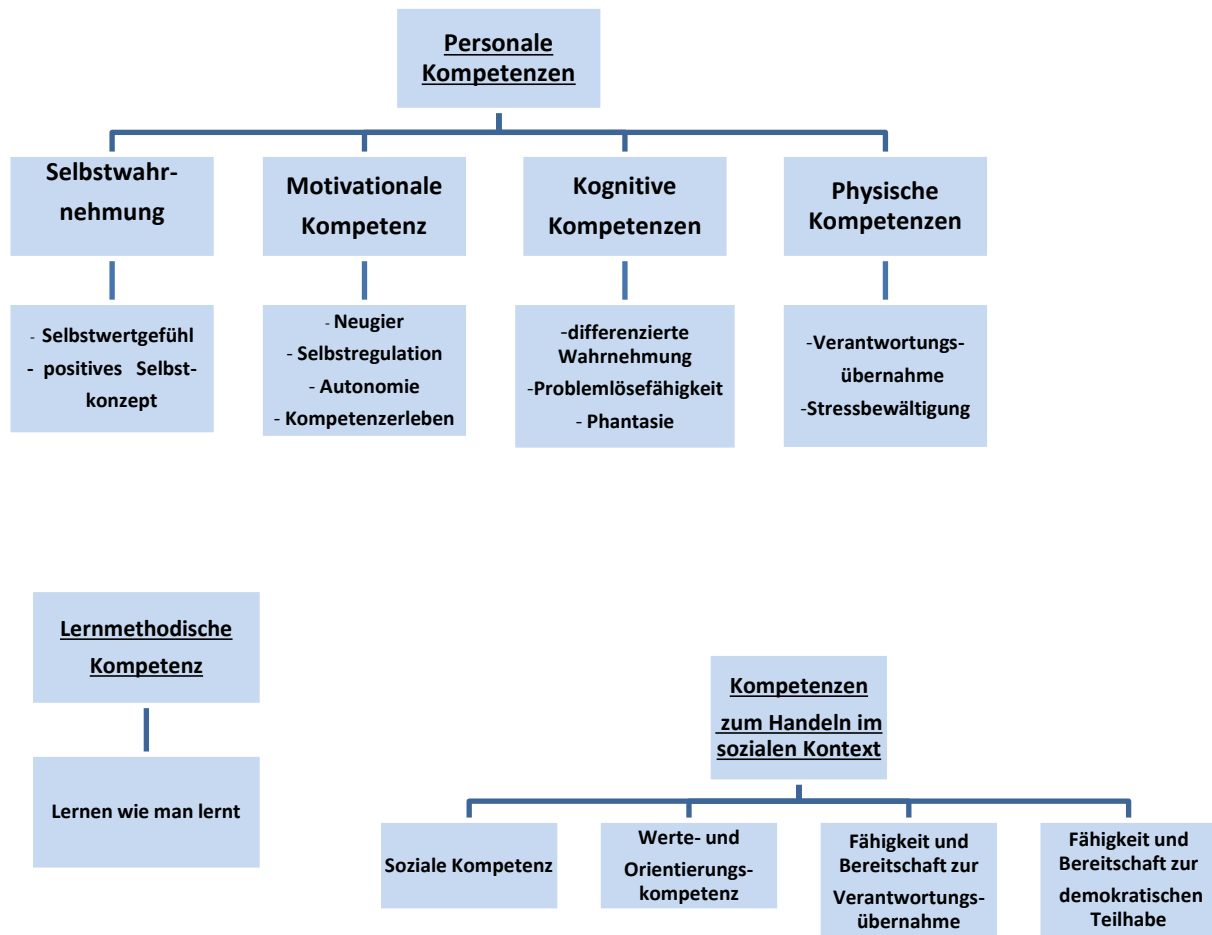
Personale Kompetenzen

Selbstwahrnehmung

Motivationale Kompetenz

Kognitive Kompetenzen

Physische Kompetenzen

- Selbstwertgefühl
- positives Selbstkonzept

- Neugier
- Selbstregulation
- Autonomie
- Kompetenzerleben

-differenzierte Wahrnehmung
-Problemlösefähigkeit
- Phantasie

-Verantwortungsübernahme
-Stressbewältigung

Lernmethodische Kompetenz

Lernen wie man lernt

Kompetenzen zum Handeln im sozialen Kontext

Soziale Kompetenz

Werte- und Orientierungskompetenz

Fähigkeit und Bereitschaft zur Verantwortungsübernahme

Fähigkeit und Bereitschaft zur demokratischen Teilhabe